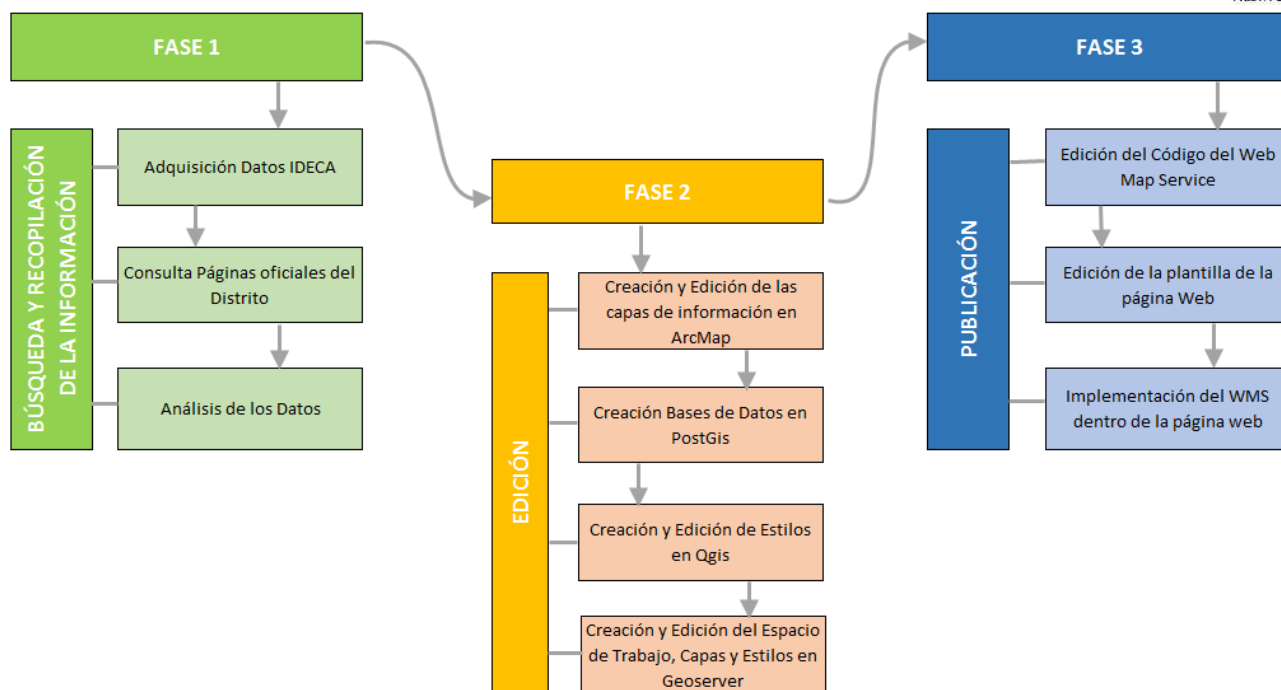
FASE 1

BÚSQUEDA Y RECOPILACIÓN DE LA INFORMACIÓN

Adquisición Datos IDECA

Consulta Páginas oficiales del Distrito

Análisis de los Datos

FASE 2

EDICIÓN

Creación y Edición de las capas de información en ArcMap

Creación Bases de Datos en PostGis

Creación y Edición de Estilos en Qgis

Creación y Edición del Espacio de Trabajo, Capas y Estilos en Geoserver

FASE 3

PUBLICACIÓN

Edición del Código del Web Map Service

Edición de la plantilla de la página Web

Implementación del WMS dentro de la página web